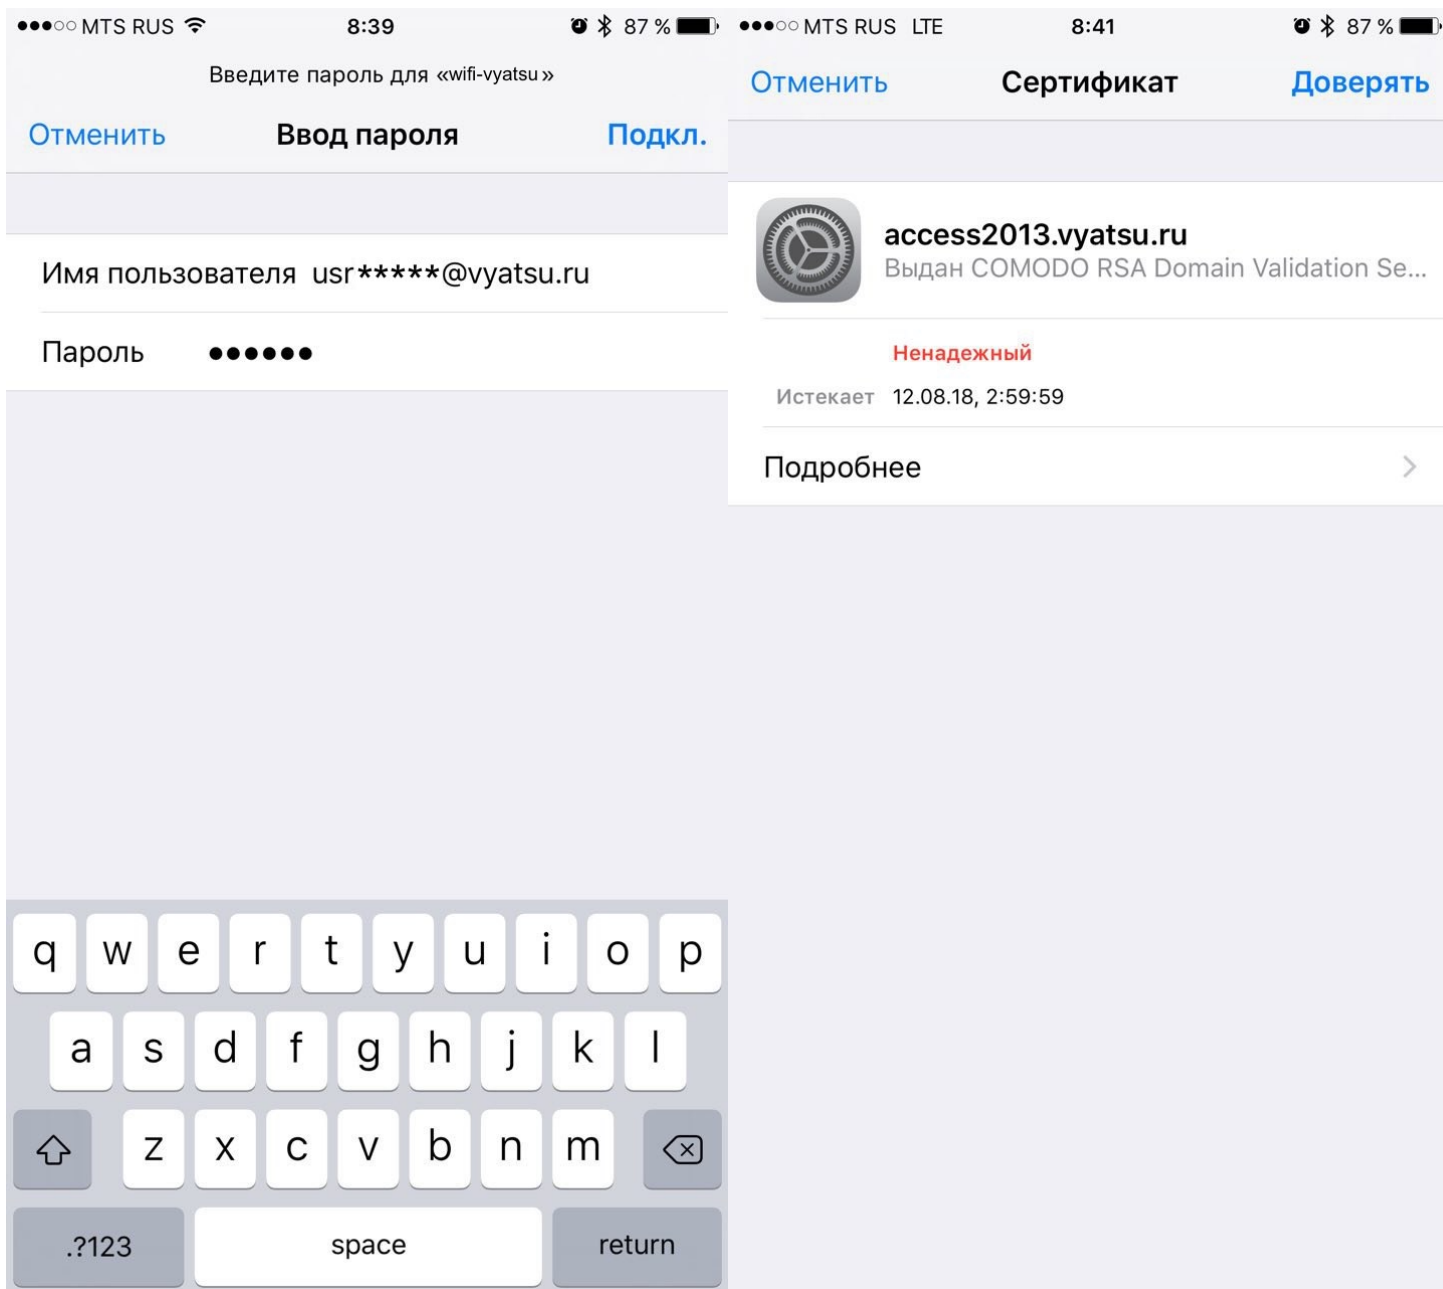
●●●○○ MTS RUS 8:39 87 %

Введите пароль для «wifi-vyatsu»

Отменить Ввод пароля Подкл.

Имя пользователя usr*****@vyatsu.ru

Пароль ●●●●●●

q w e r t y u i o p
a s d f g h j k l
z x c v b n m
.?123 space return

●●●○○ MTS RUS LTE 8:41 87 %

Отменить Сертификат Доверять

access2013.vyatsu.ru
Выдан COMODO RSA Domain Validation Se...

Ненадежный

Истекает 12.08.18, 2:59:59

Подробнее